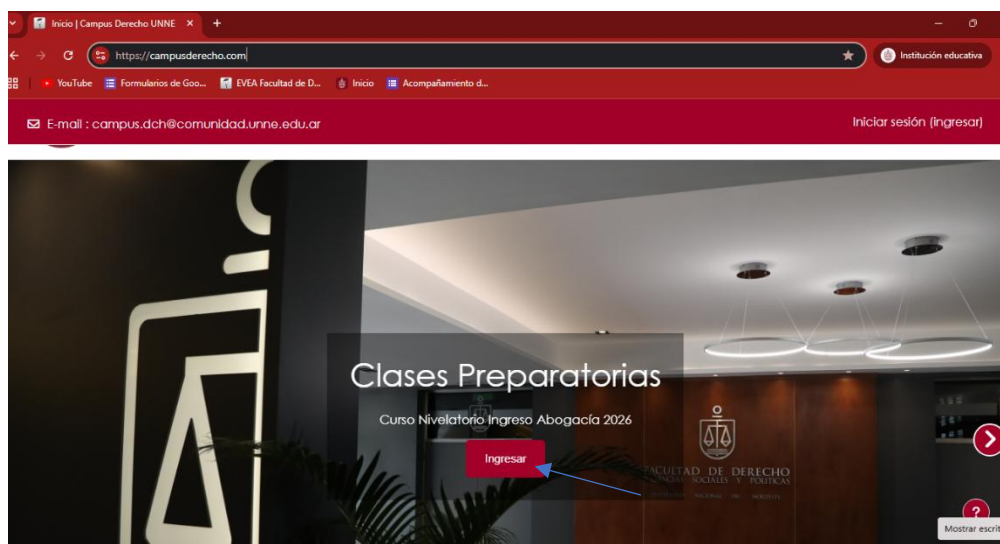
Inicio | Campus Derecho UNNE ×

https://campusderecho.com

Institución educativa

YouTube Formularios de Goo... EVEA Facultad de D... Inicio Acompañamiento d...

E-mail : campus.dch@comunidad.unne.edu.ar

Iniciar sesión (ingresar)

Clases Preparatorias

Curso Nivelatorio Ingreso Abogacía 2026

Ingresar

FACULTAD DE DERECHO
CIENCIAS SOCIALES Y POLITICAS
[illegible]

?

Mostrar escrit